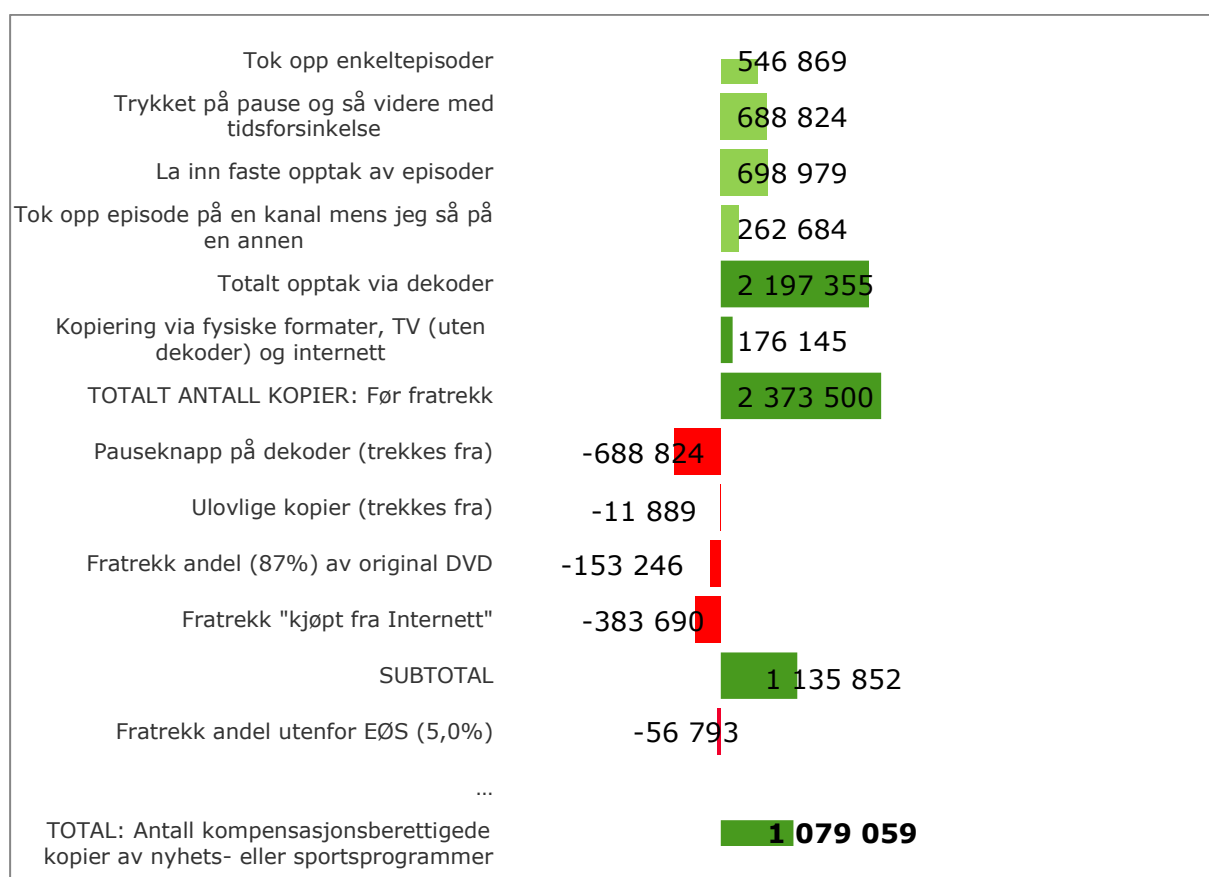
Tok opp enkeltepisoder 546 869

Trykket på pause og så videre med tidsforsinkelse 688 824

La inn faste opptak av episoder 698 979

Tok opp episode på en kanal mens jeg så på en annen 262 684

Totalt opptak via dekoder 2 197 355

Kopiering via fysiske formater, TV (uten dekoder) og internett 176 145

TOTALT ANTALL KOPIER: Før fratrekk 2 373 500

Pauseknapp på dekoder (trekkes fra) -688 824

Ulovlige kopier (trekkes fra) -11 889

Fratrekk andel (87%) av original DVD -153 246

Fratrekk "kjøpt fra Internett" -383 690

SUBTOTAL 1 135 852

Fratrekk andel utenfor EØS (5,0%) -56 793

...

TOTAL: Antall kompensasjonsberettigede kopier av nyhets- eller sportsprogrammer 1 079 059